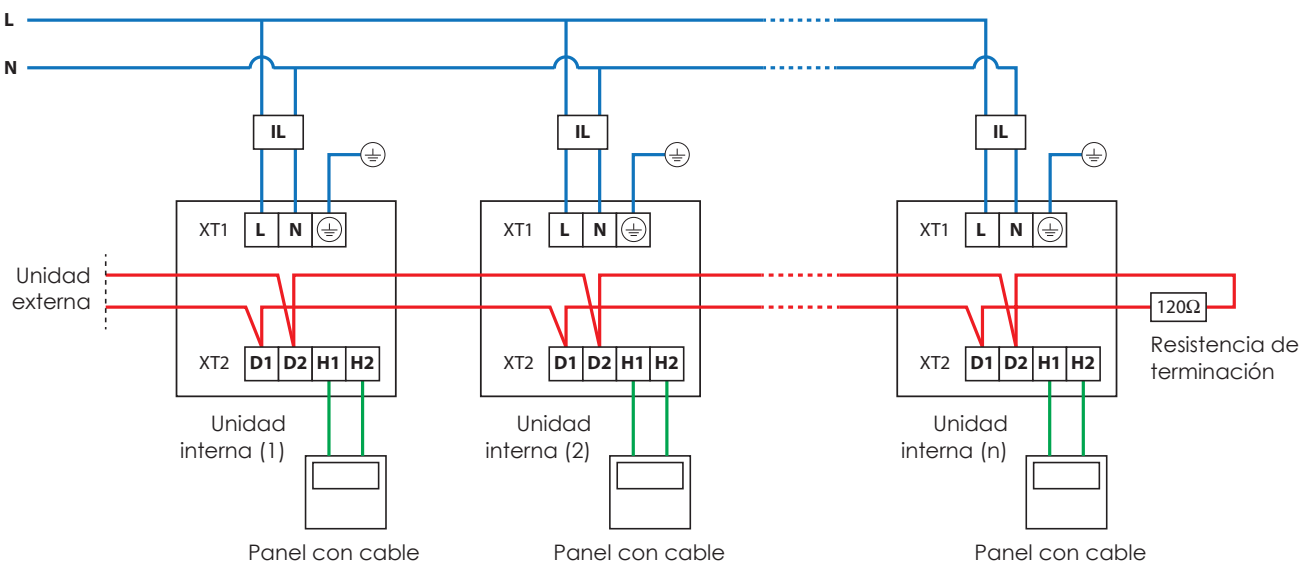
L

N

IL

IL

IL

XT1 L N

XT1 L N

XT1 L N

Unidad externa

XT2 D1 D2 H1 H2

XT2 D1 D2 H1 H2

XT2 D1 D2 H1 H2

120Ω

Resistencia de terminación

Unidad interna (1)

Unidad interna (2)

Unidad interna (n)

Panel con cable

Panel con cable

Panel con cable